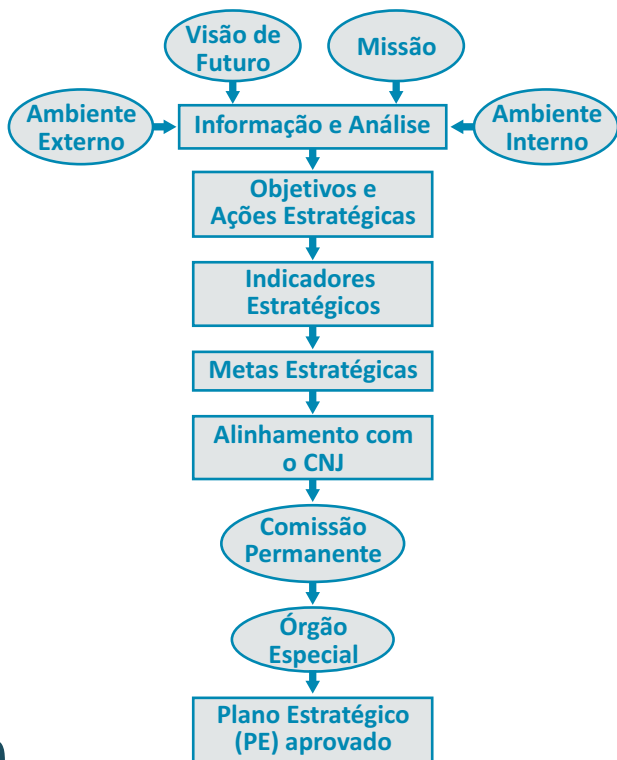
Visão de Futuro

Missão

Ambiente Externo

Informação e Análise

Ambiente Interno

Objetivos e Ações Estratégicas

Indicadores Estratégicos

Metas Estratégicas

Alinhamento com o CNJ

Comissão Permanente

Órgão Especial

Plano Estratégico (PE) aprovado